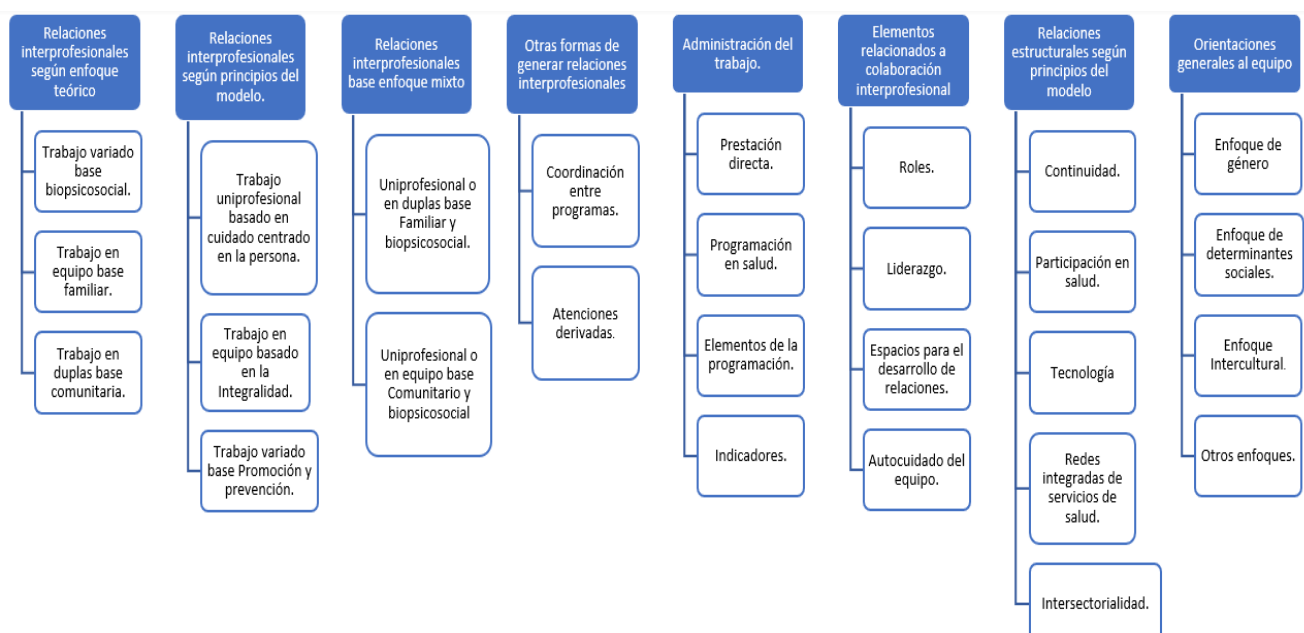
Relaciones interprofesionales según enfoque teórico

Trabajo variado base biopsicosocial.

Trabajo en equipo base familiar.

Trabajo en duplas base comunitaria.

Relaciones interprofesionales según principios del modelo.

Trabajo uniprofesional basado en cuidado centrado en la persona.

Trabajo en equipo basado en la Integralidad.

Trabajo variado base Promoción y prevención.

Relaciones interprofesionales base enfoque mixto

Uniprofesional o en duplas base Familiar y biopsicosocial.

Uniprofesional o en equipo base Comunitario y biopsicosocial

Otras formas de generar relaciones interprofesionales

Coordinación entre programas.

Atenciones derivadas.

Administración del trabajo.

Prestación directa.

Programación en salud.

Elementos de la programación.

Indicadores.

Elementos relacionados a colaboración interprofesional

Roles.

Liderazgo.

Espacios para el desarrollo de relaciones.

Autocuidado del equipo.

Relaciones estructurales según principios del modelo

Continuidad.

Participación en salud.

Tecnología

Redes integradas de servicios de salud.

Intersectorialidad.

Orientaciones generales al equipo

Enfoque de género

Enfoque de determinantes sociales.

Enfoque Intercultural.

Otros enfoques.